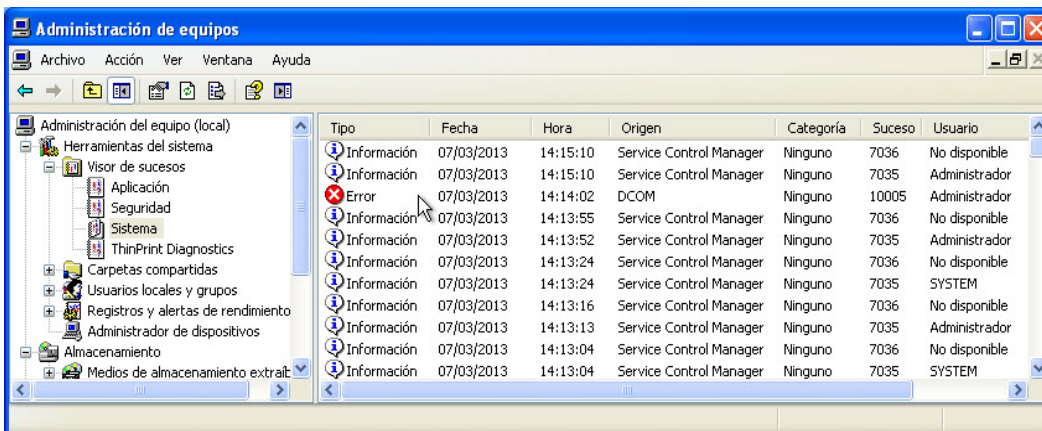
Administración de equipos

Archivo Acción Ver Ventana Ayuda

Administración del equipo (local)
Herramientas del sistema
Visor de sucesos
Aplicación
Seguridad
Sistema
ThinPrint Diagnostics
Carpetas compartidas
Usuarios locales y grupos
Registros y alertas de rendimiento
Administrador de dispositivos
Almacenamiento
Medios de almacenamiento extraít

| Tipo | Fecha | Hora | Origen | Categoría | Suceso | Usuario |
|---|---|---|---|---|---|---|
| Información | 07/03/2013 | 14:15:10 | Service Control Manager | Ninguno | 7036 | No disponible |
| Información | 07/03/2013 | 14:15:10 | Service Control Manager | Ninguno | 7035 | Administrador |
| Error | 07/03/2013 | 14:14:02 | DCOM | Ninguno | 10005 | Administrador |
| Información | 07/03/2013 | 14:13:55 | Service Control Manager | Ninguno | 7036 | No disponible |
| Información | 07/03/2013 | 14:13:52 | Service Control Manager | Ninguno | 7035 | Administrador |
| Información | 07/03/2013 | 14:13:24 | Service Control Manager | Ninguno | 7036 | No disponible |
| Información | 07/03/2013 | 14:13:24 | Service Control Manager | Ninguno | 7035 | SYSTEM |
| Información | 07/03/2013 | 14:13:16 | Service Control Manager | Ninguno | 7036 | No disponible |
| Información | 07/03/2013 | 14:13:13 | Service Control Manager | Ninguno | 7035 | Administrador |
| Información | 07/03/2013 | 14:13:04 | Service Control Manager | Ninguno | 7036 | No disponible |
| Información | 07/03/2013 | 14:13:04 | Service Control Manager | Ninguno | 7035 | SYSTEM |